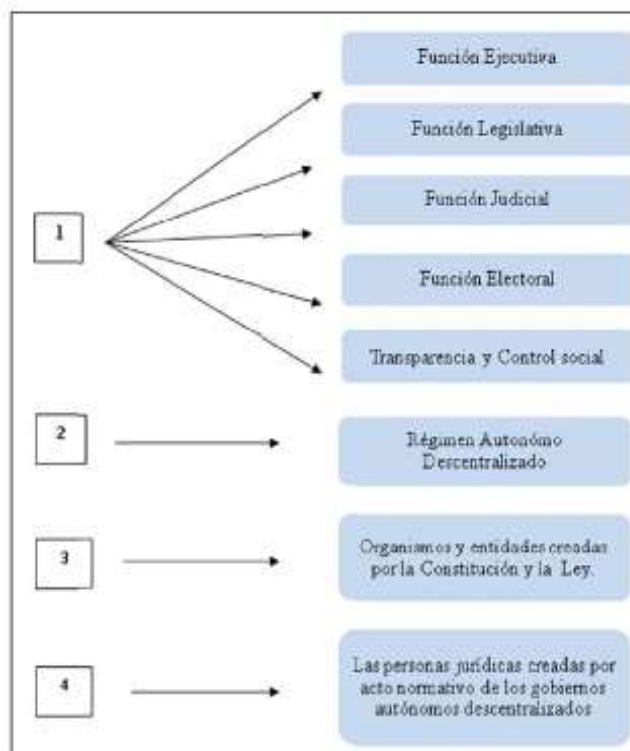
1

Función Ejecutiva

Función Legislativa

Función Judicial

Función Electoral

Transparencia y Control social

2

Régimen Autonómo Descentralizado

3

Organismos y entidades creadas por la Constitución y la Ley.

4

Las personas jurídicas creadas por acto normativo de los gobiernos autónomos descentralizados